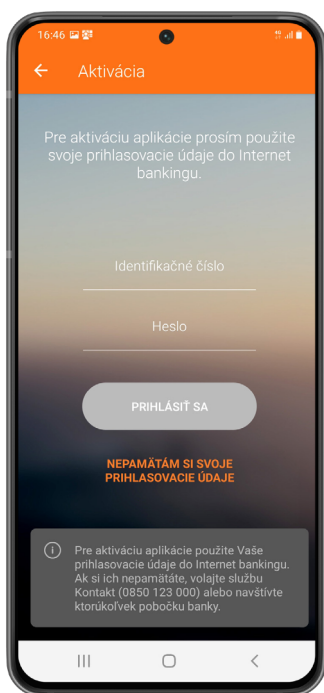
16:46

Aktivácia

Pre aktiváciu aplikácie prosím použite svoje prihlasovacie údaje do Internet bankingu.

Identifikačné číslo

Heslo

PRIHLÁSIŤ SA

NEPAMÄTÁM SI SVOJE PRIHLASOVACIE ÚDAJE

Pre aktiváciu aplikácie použite Vaše prihlasovacie údaje do Internet bankingu. Ak si ich nepamätáte, volajte službu Kontakt (0850 123 000) alebo navštívte ktorúkoľvek pobočku banky.